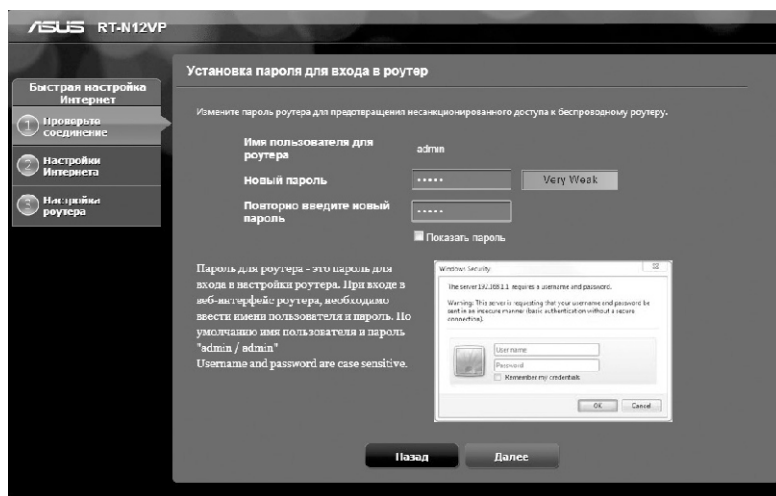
ASUS RT-N12VP

Быстрая настройка Интернет

1 Проверьте соединение

2 Настройки Интернета

3 Настройки роутера

Установка пароля для входа в роутер

Измените пароль роутера для предотвращения несанкционированного доступа к беспроводному роутеру.

Имя пользователя для роутера admin

Новый пароль ••••• Very Weak

Повторно введите новый пароль •••••

Показать пароль

Пароль для роутера - это пароль для входа в настройки роутера. При входе в веб-интерфейс роутера, необходимо ввести имени пользователя и пароль. По умолчанию имя пользователя и пароль "admin / admin"
Username and password are case sensitive.

Windows Security

The server 192.168.1.1 requires a username and password.

Warning: This server is requesting that your username and password be sent in an insecure manner (basic authentication without a secure connection).

User name
Password
Remember my credentials

OK Cancel

Назад Далее